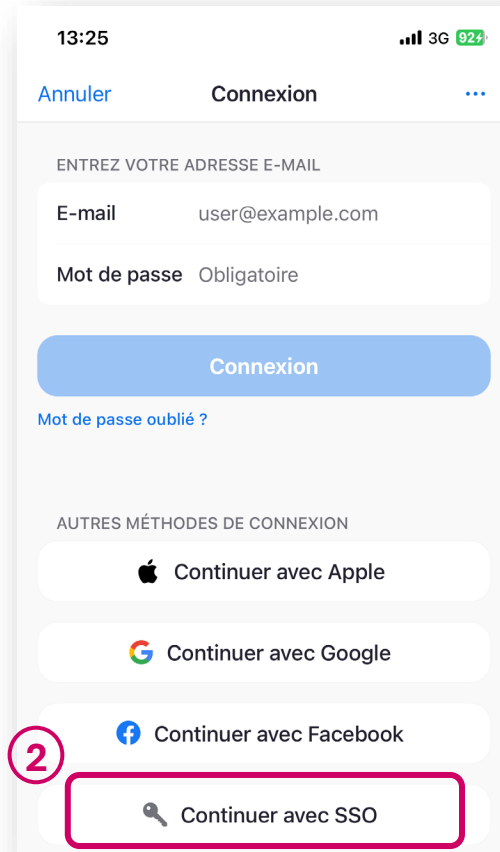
13:25

3G 92

Annuler

Connexion

...

ENTREZ VOTRE ADRESSE E-MAIL

E-mail user@example.com

Mot de passe Obligatoire

Connexion

Mot de passe oublié ?

AUTRES MÉTHODES DE CONNEXION

Continuer avec Apple

Continuer avec Google

Continuer avec Facebook

2

Continuer avec SSO